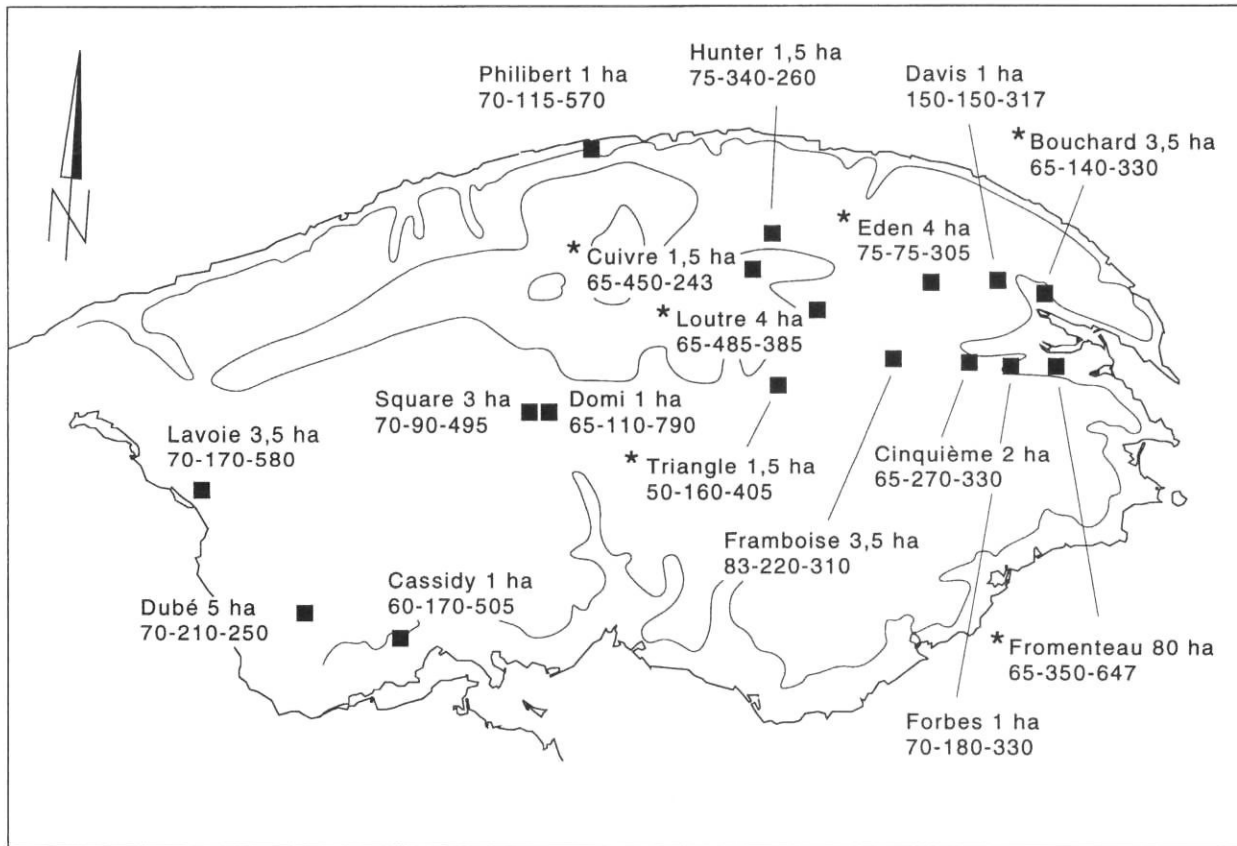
N

Philibert 1 ha
70-115-570

Hunter 1,5 ha
75-340-260

Davis 1 ha
150-150-317

*Bouchard 3,5 ha
65-140-330

*Eden 4 ha
75-75-305

*Cuivre 1,5 ha
65-450-243

*Loutre 4 ha
65-485-385

Square 3 ha
70-90-495

Domi 1 ha
65-110-790

Lavoie 3,5 ha
70-170-580

*Triangle 1,5 ha
50-160-405

Cinquième 2 ha
65-270-330

Framboise 3,5 ha
83-220-310

Cassidy 1 ha
60-170-505

Dubé 5 ha
70-210-250

*Fromenteau 80 ha
65-350-647

Forbes 1 ha
70-180-330